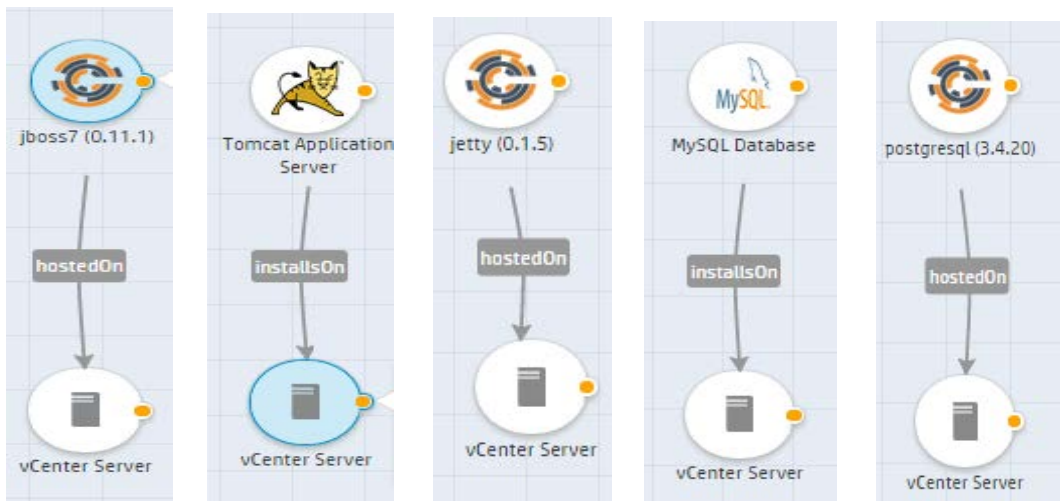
jboss7 (0.11.1)

hostedOn

vCenter Server

Tomcat Application Server

installsOn

vCenter Server

jetty (0.1.5)

hostedOn

vCenter Server

MySQL

MySQL Database

installsOn

vCenter Server

postgresql (3.4.20)

hostedOn

vCenter Server